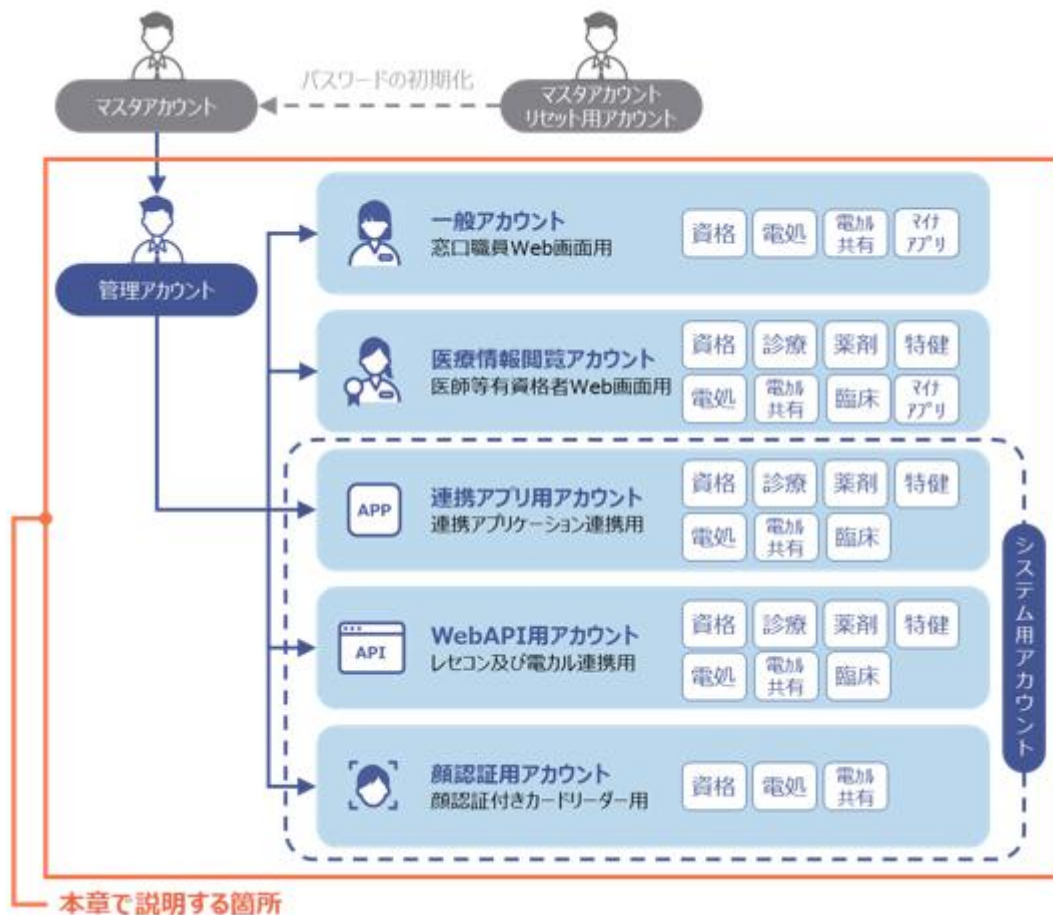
マスタアカウント

パスワードの初期化

マスタアカウント
リセット用アカウント

管理アカウント

一般アカウント
窓口職員Web画面用
資格 電処 電カル共有 マイナアプリ

医療情報閲覧アカウント
医師等有資格者Web画面用
資格 診療 薬剤 特健
電処 電カル共有 臨床 マイナアプリ

APP
連携アプリ用アカウント
連携アプリケーション連携用
資格 診療 薬剤 特健
電処 電カル共有 臨床

API
WebAPI用アカウント
レセコン及び電カル連携用
資格 診療 薬剤 特健
電処 電カル共有 臨床

顔認証用アカウント
顔認証付きカードリーダー用
資格 電処 電カル共有

システム用アカウント

本章で説明する箇所